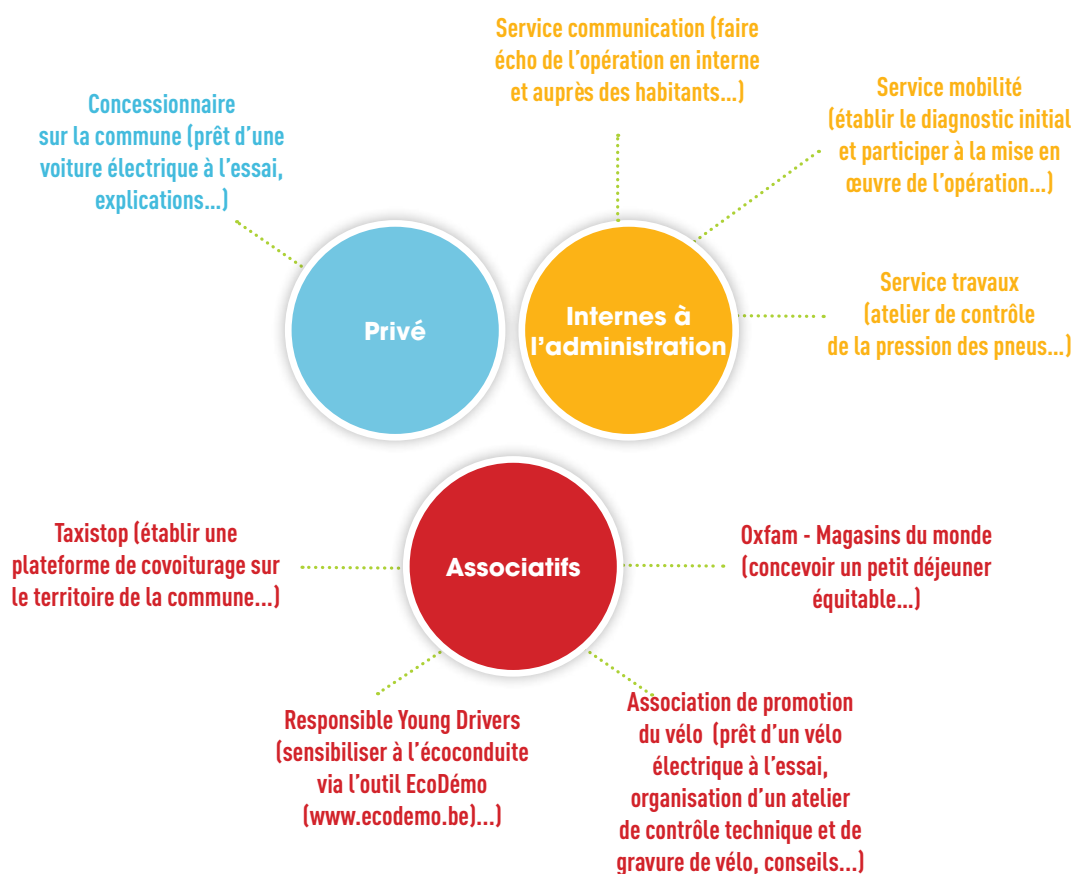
Service communication (faire écho de l'opération en interne et auprès des habitants...)

Concessionnaire sur la commune (prêt d'une voiture électrique à l'essai, explications...)

Service mobilité (établir le diagnostic initial et participer à la mise en œuvre de l'opération...)

Privé

Internes à l'administration

Service travaux (atelier de contrôle de la pression des pneus...)

Taxistop (établir une plateforme de covoiturage sur le territoire de la commune...)

Associatifs

Oxfam - Magasins du monde (concevoir un petit déjeuner équitable...)

Responsible Young Drivers (sensibiliser à l'écoconduite via l'outil EcoDémo (www.ecodemo.be)...)

Association de promotion du vélo (prêt d'un vélo électrique à l'essai, organisation d'un atelier de contrôle technique et de gravure de vélo, conseils...)